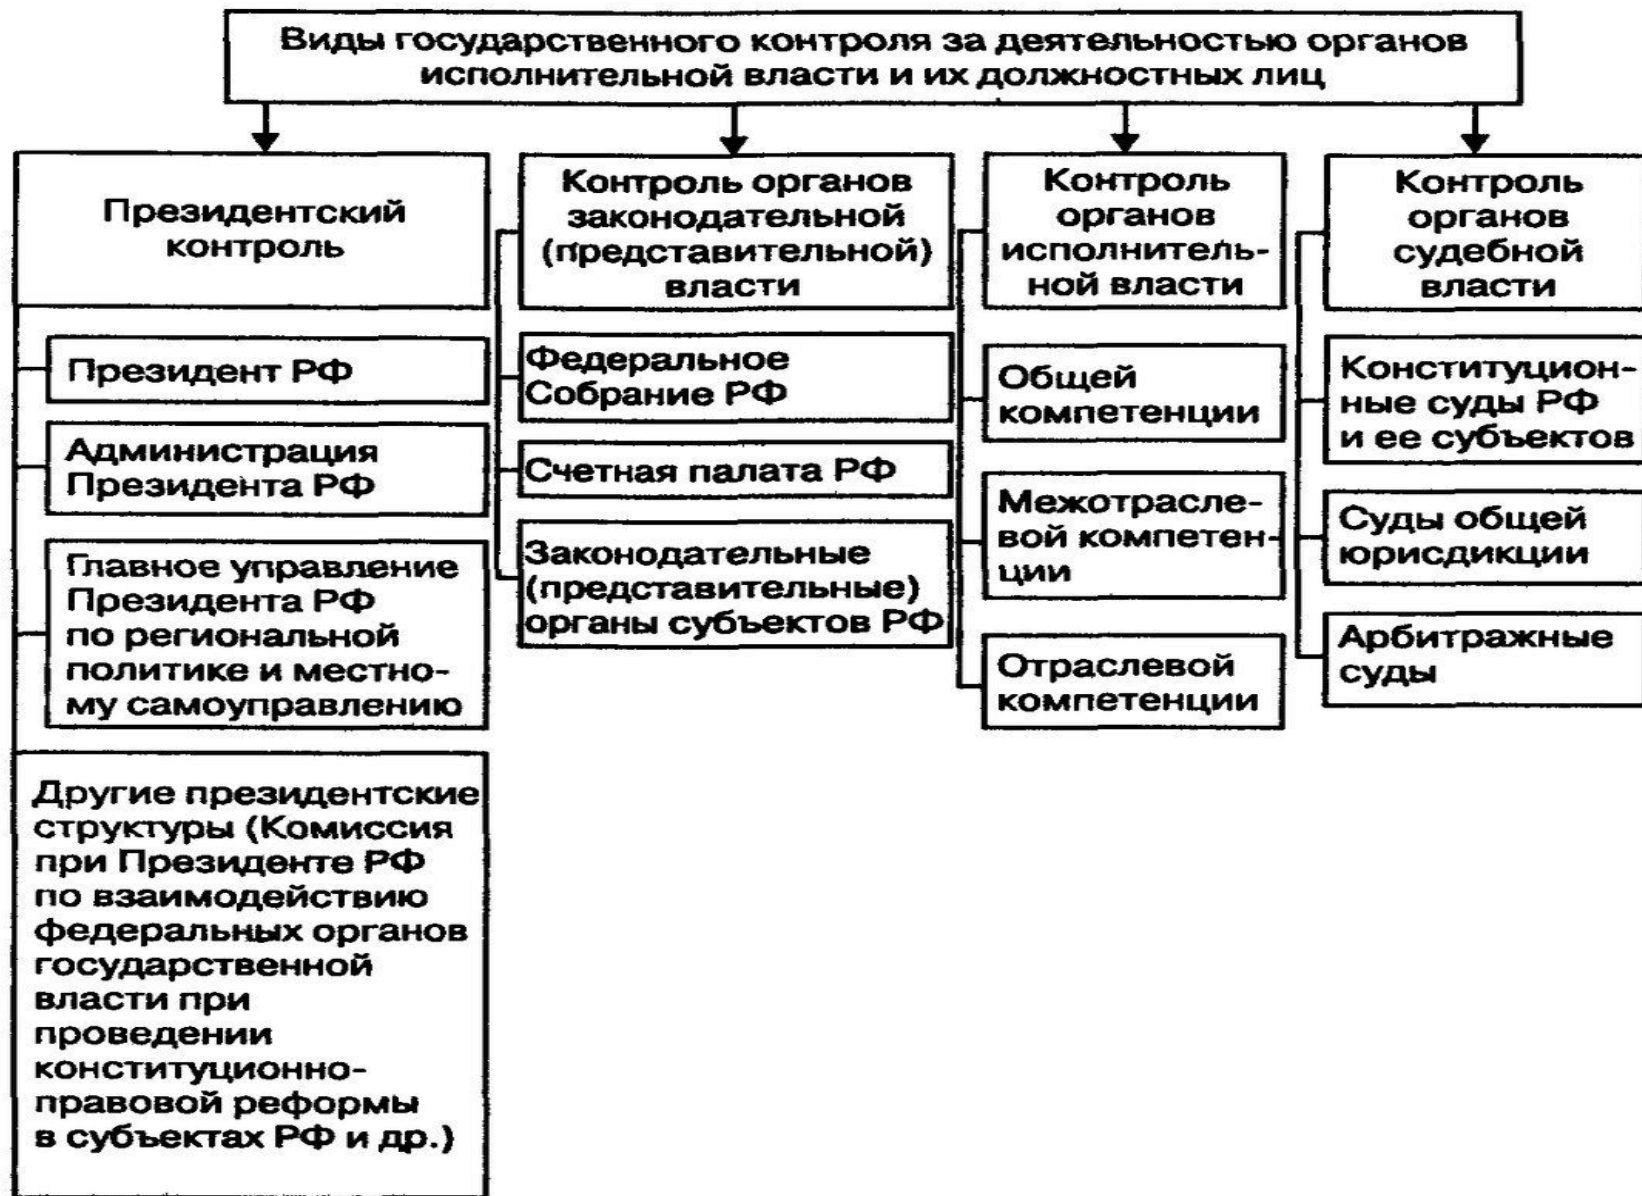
Виды государственного контроля за деятельностью органов исполнительной власти и их должностных лиц

Президентский контроль

Президент РФ

Администрация Президента РФ

Главное управление Президента РФ по региональной политике и местному самоуправлению

Другие президентские структуры (Комиссия при Президенте РФ по взаимодействию федеральных органов государственной власти при проведении конституционно-правовой реформы в субъектах РФ и др.)

Контроль органов законодательной (представительной) власти

Федеральное Собрание РФ

Счетная палата РФ

Законодательные (представительные) органы субъектов РФ

Контроль органов исполнительной власти

Общей компетенции

Межотраслевой компетенции

Отраслевой компетенции

Контроль органов судебной власти

Конституционные суды РФ и ее субъектов

Суды общей юрисдикции

Арбитражные суды